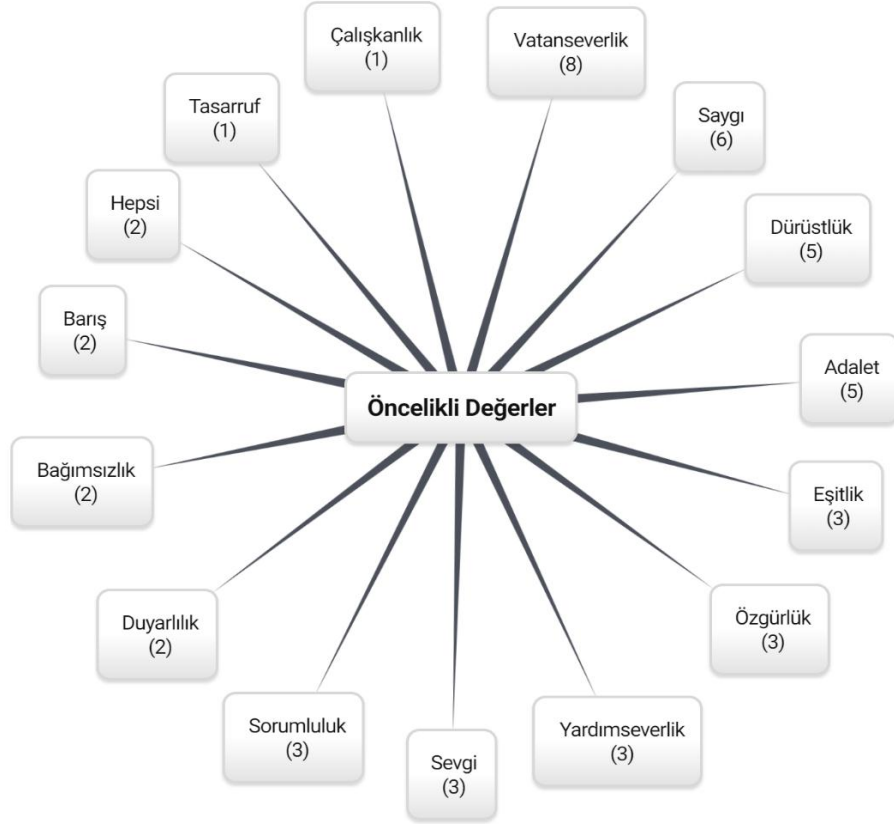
Öncelikli Değerler

Çalışkanlık
(1)

Vatanseverlik
(8)

Saygı
(6)

Dürüstlük
(5)

Adalet
(5)

Eşitlik
(3)

Özgürlük
(3)

Yardımseverlik
(3)

Sevgi
(3)

Sorumluluk
(3)

Duyarlılık
(2)

Bağımsızlık
(2)

Barış
(2)

Hepsi
(2)

Tasarruf
(1)